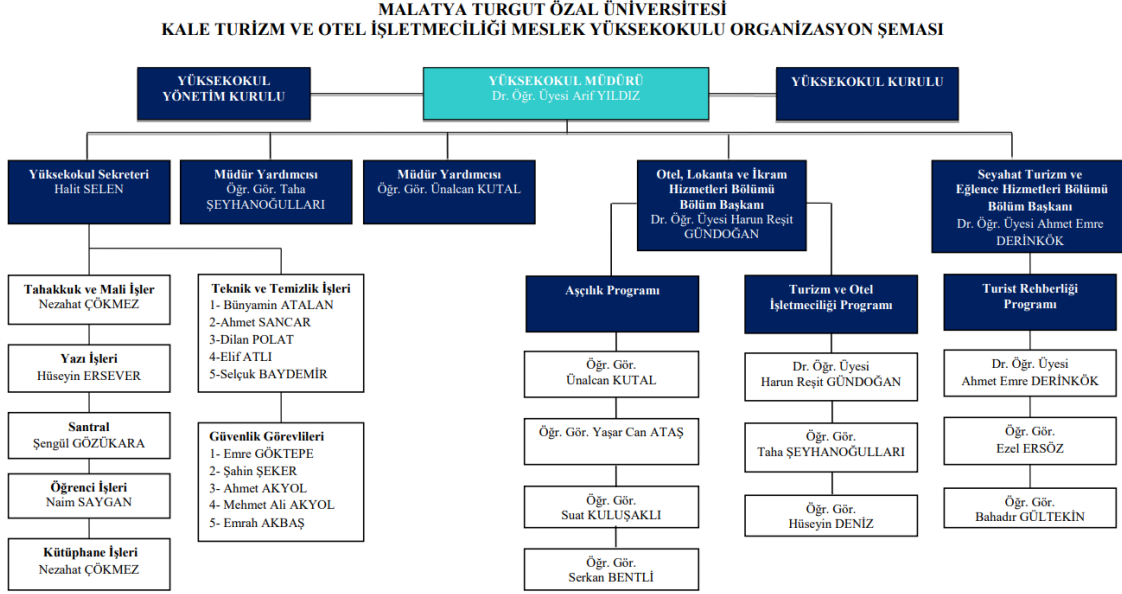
MALATYA TURGUT ÖZAL ÜNİVERSİTESİ
KALE TURİZM VE OTEL İŞLETMECİLİĞİ MESLEK YÜKSEKOKULU ORGANİZASYON ŞEMASI

YÜKSEKOKUL YÖNETİM KURULU

YÜKSEKOKUL MÜDÜRÜ
Dr. Öğr. Üyesi Arif YILDIZ

YÜKSEKOKUL KURULU

Yüksekokul Sekreteri
Halit SELEN

Müdür Yardımcısı
Öğr. Gör. Taha ŞEYHANOĞULLARI

Müdür Yardımcısı
Öğr. Gör. Ünalcan KUTAL

Otel, Lokanta ve İkram Hizmetleri Bölümü Bölüm Başkanı
Dr. Öğr. Üyesi Harun Reşit GÜNDOĞAN

Seyahat Turizm ve Eğlence Hizmetleri Bölümü Bölüm Başkanı
Dr. Öğr. Üyesi Ahmet Emre DERİNKÖK

Tahakkuk ve Mali İşler
Nezahat ÇÖKMEZ

Yazı İşleri
Hüseyin ERSEVER

Santral
Şengül GÖZÜKARA

Öğrenci İşleri
Naim SAYGAN

Kütüphane İşleri
Nezahat ÇÖKMEZ

Teknik ve Temizlik İşleri
1- Bünyamin ATALAN
2-Ahmet SANCAR
3-Dilan POLAT
4-Elif ATLI
5-Selçuk BAYDEMİR

Güvenlik Görevlileri
1- Emre GÖKTEPE
2- Şahin ŞEKER
3- Ahmet AKYOL
4- Mehmet Ali AKYOL
5- Emrah AKBAŞ

Aşçılık Programı

Öğr. Gör.
Ünalcan KUTAL

Öğr. Gör. Yaşar Can ATAŞ

Öğr. Gör.
Suat KULUŞAKLI

Öğr. Gör.
Serkan BENTLİ

Turizm ve Otel İşletmeciliği Programı

Dr. Öğr. Üyesi
Harun Reşit GÜNDOĞAN

Öğr. Gör.
Taha ŞEYHANOĞULLARI

Öğr. Gör.
Hüseyin DENİZ

Turist Rehberliği Programı

Dr. Öğr. Üyesi
Ahmet Emre DERİNKÖK

Öğr. Gör.
Ezel ERSÖZ

Öğr. Gör.
Bahadır GÜLTEKİN